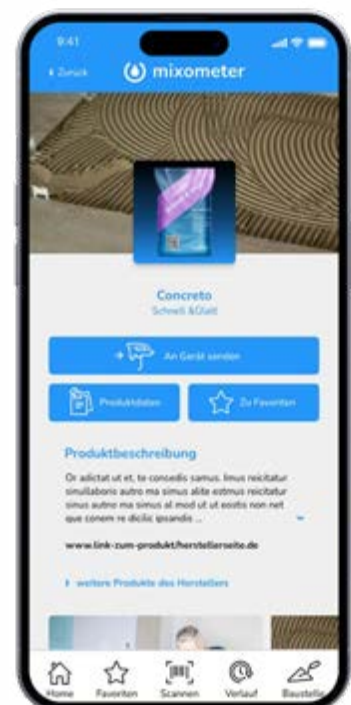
9:41

‹ Zurück

mixometer

Concreto
Schnell &Glatt

An Gerät senden

Produktdaten

Zu Favoriten

Produktbeschreibung

Or adictat ut et, te concedis samus. Imus reicitatur simullaboris autro ma simus alite estmus reicitatur sinus autro ma simus al mod ut ut eostis non net que conem re dicilic ipsandis ...

www.link-zum-produkt/herstellerseite.de

› weitere Produkte des Herstellers

Home Favoriten Scannen Verlauf Baustelle